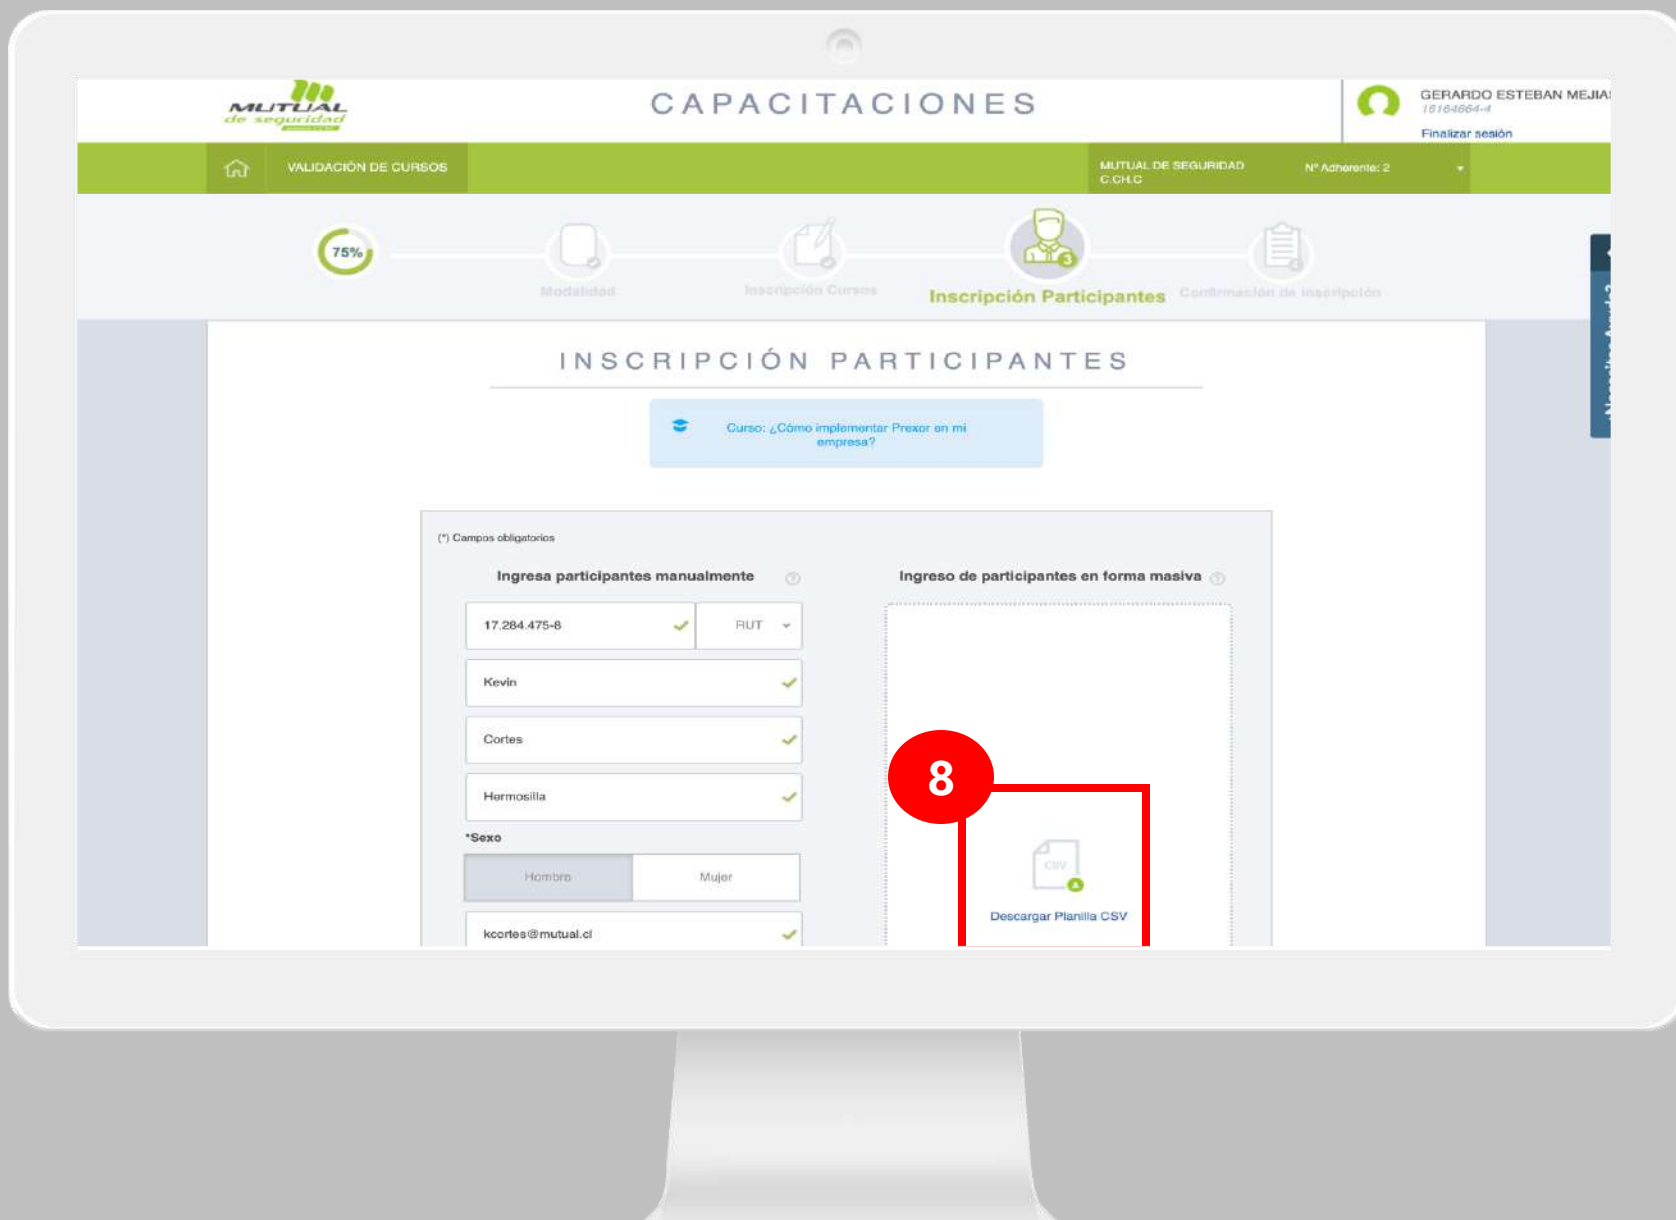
MUTUAL de seguridad

CAPACITACIONES

GERARDO ESTEBAN MEJIA
16164664-4
Finalizar sesión

VALIDACIÓN DE CURSOS

MUTUAL DE SEGURIDAD C.CH.C

Nº Adherente: 2

75%

Modalidad

Inscripción Cursos

Inscripción Participantes

Confirmación de Inscripción

¿Necesitas Ayuda?

INSCRIPCIÓN PARTICIPANTES

Curso: ¿Cómo implementar Prexor en mi empresa?

(*) Campos obligatorios

Ingresa participantes manualmente

Ingreso de participantes en forma masiva

17.284.475-8

RUT

Kevin

Cortes

Hermosilla

*Sexo

Hombre

Mujer

kcortes@mutual.cl

8

CSV

Descargar Planilla CSV